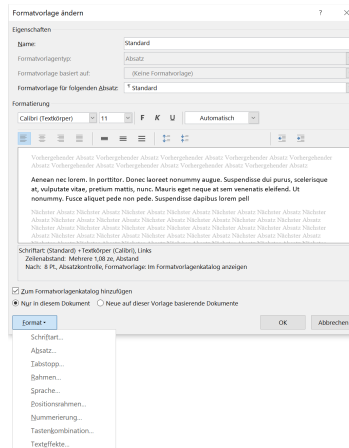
Formatvorlage ändern ? ×

Eigenschaften

Name: Standard

Formatvorlagentyp: Absatz

Formatvorlage basiert auf: (Keine Formatvorlage)

Formatvorlage für folgenden Absatz: ¶ Standard

Formatierung

Calibri (Textkörper) 11 F K U Automatisch

Vorhergehender Absatz Vorhergehender Absatz Vorhergehender Absatz Vorhergehender Absatz Vorhergehender Absatz Vorhergehender Absatz Vorhergehender Absatz Vorhergehender Absatz Vorhergehender Absatz Vorhergehender Absatz

Aenean nec lorem. In porttitor. Donec laoreet nonummy augue. Suspendisse dui purus, scelerisque at, vulputate vitae, pretium mattis, nunc. Mauris eget neque at sem venenatis eleifend. Ut nonummy. Fusce aliquet pede non pede. Suspendisse dapibus lorem pell

Nächster Absatz Nächster Absatz Nächster Absatz Nächster Absatz Nächster Absatz Nächster Absatz Nächster Absatz Nächster Absatz Nächster Absatz Nächster Absatz Nächster Absatz Nächster Absatz Nächster Absatz Nächster Absatz Nächster Absatz Nächster Absatz Nächster Absatz Nächster Absatz Nächster Absatz Nächster Absatz Nächster Absatz Nächster Absatz Nächster Absatz Nächster Absatz Nächster Absatz

Schriftart: (Standard) +Textkörper (Calibri), Links
Zeilenabstand: Mehrere 1,08 ze, Abstand
Nach: 8 Pt., Absatzkontrolle, Formatvorlage: Im Formatvorlagenkatalog anzeigen

Zum Formatvorlagenkatalog hinzufügen

Nur in diesem Dokument Neue auf dieser Vorlage basierende Dokumente

Format

OK Abbrechen

Schriftart...
Absatz...
Tabstopp...
Rahmen...
Sprache...
Positionsrahmen...
Nummerierung...
Tastenkombination...
Texteffekte...